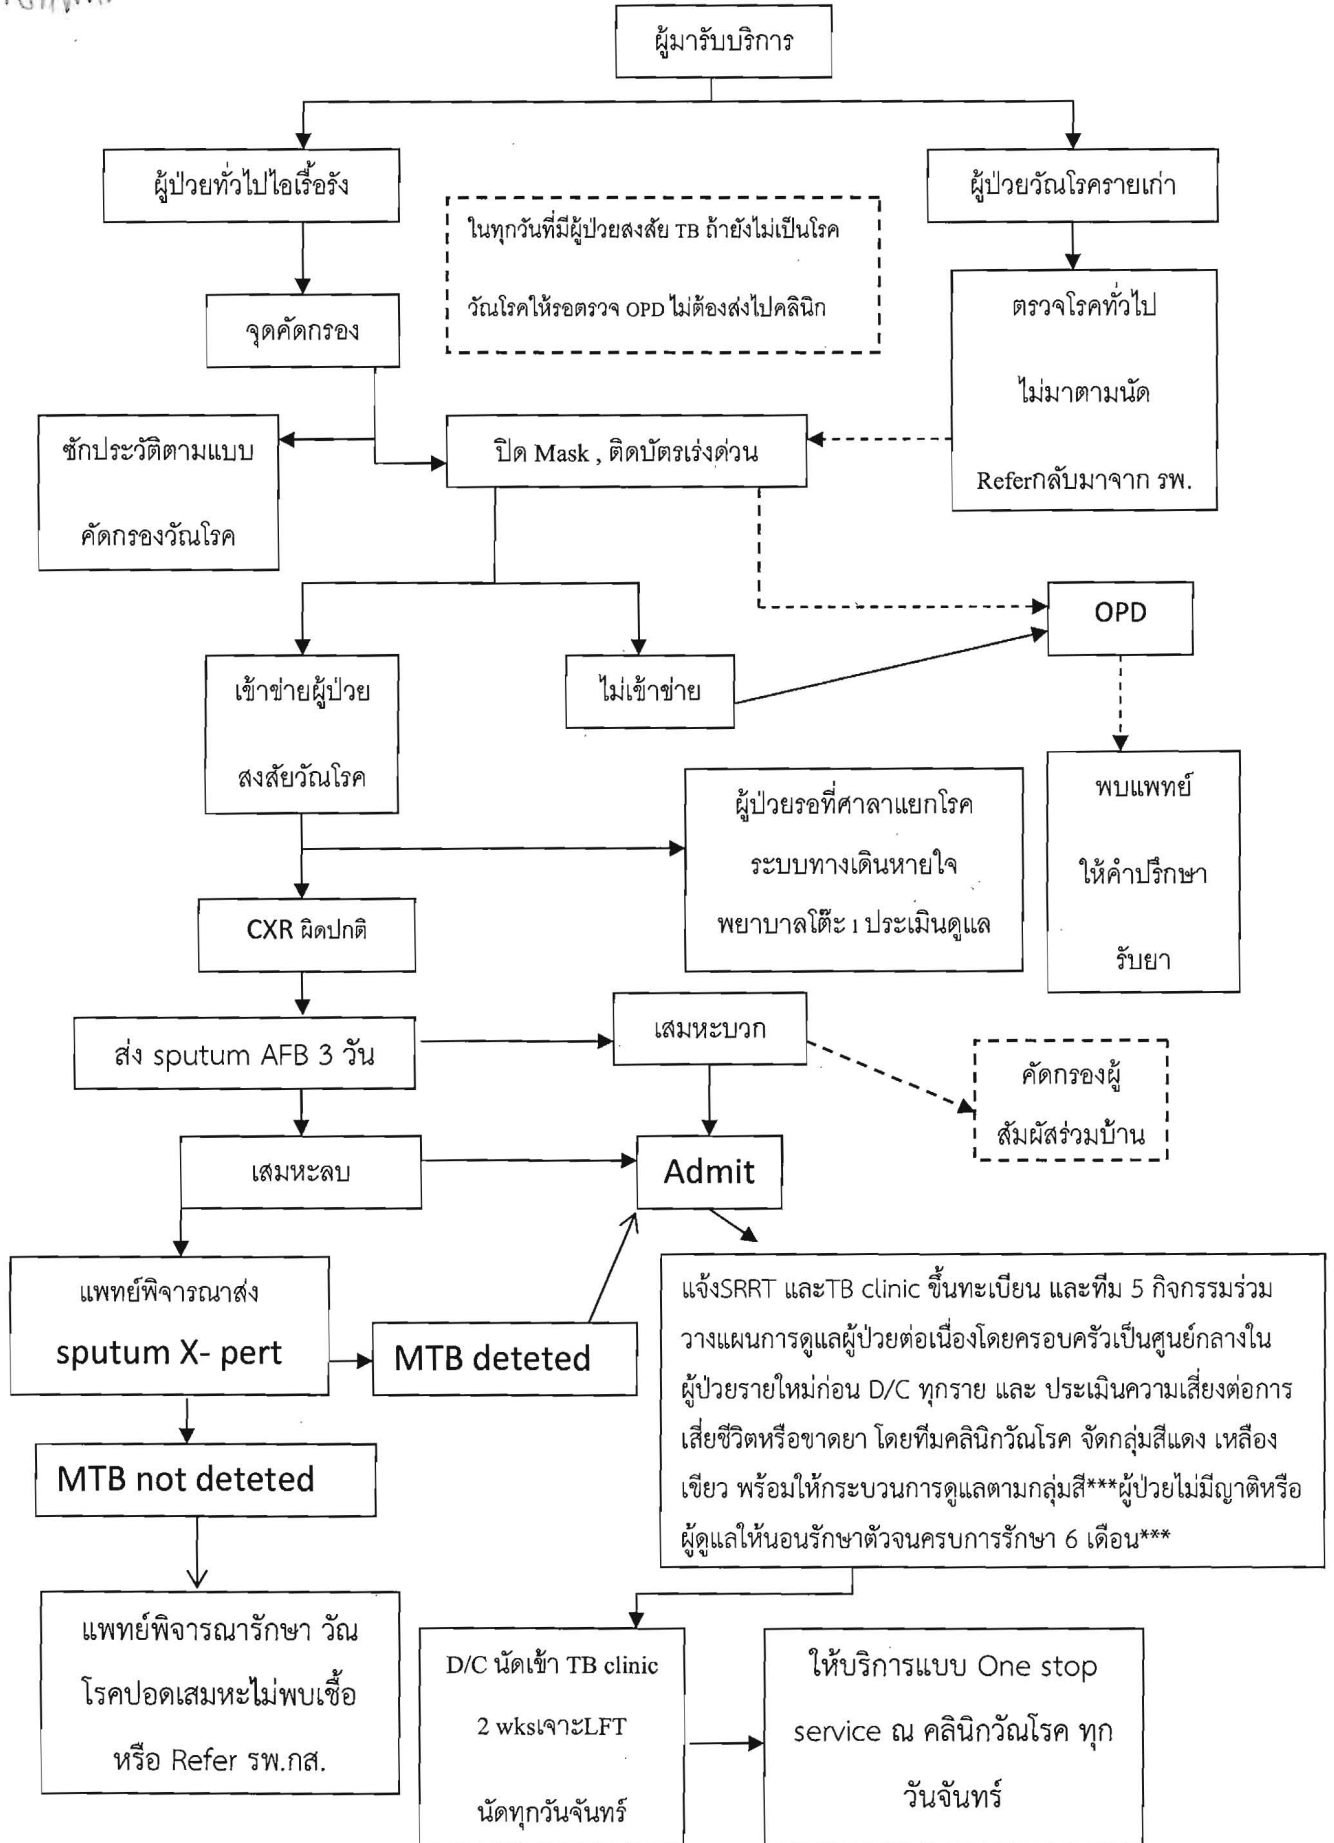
ผู้มารับบริการ

ผู้ป่วยทั่วไปไอเรื้อรัง

ในทุกวันที่มีผู้ป่วยสงสัย TB ถ้ายังไม่เป็นโรควัณโรคให้รอตรวจ OPD ไม่ต้องส่งไปคลินิก

ผู้ป่วยวัณโรครายเก่า

จุดคัดกรอง

ตรวจโรคทั่วไป ไม่มาตามนัด Referกลับมาจาก รพ.

ซักประวัติตามแบบคัดกรองวัณโรค

ปิด Mask , ติดบัตรเร่งด่วน

OPD

เข้าข่ายผู้ป่วยสงสัยวัณโรค

ไม่เข้าข่าย

พบแพทย์ ให้คำปรึกษา รับยา

ผู้ป่วยรอที่ศาลาแยกโรคระบบทางเดินหายใจ พยาบาลโต๊ะ 1 ประเมินดูแล

CXR ผิดปกติ

ส่ง sputum AFB 3 วัน

เสมหะบวก

คัดกรองผู้สัมผัสร่วมบ้าน

เสมหะลบ

Admit

แพทย์พิจารณาส่ง sputum X- pert

MTB deteted

แจ้งSRRT และTB clinic ขึ้นทะเบียน และทีม 5 กิจกรรมร่วมวางแผนการดูแลผู้ป่วยต่อเนื่องโดยครอบครัวเป็นศูนย์กลางในผู้ป่วยรายใหม่ก่อน D/C ทุกราย และ ประเมินความเสี่ยงต่อการเสียชีวิตหรือขาดยา โดยทีมคลินิกวัณโรค จัดกลุ่มสีแดง เหลือง เขียว พร้อมให้กระบวนการดูแลตามกลุ่มสี***ผู้ป่วยไม่มีญาติหรือผู้ดูแลให้นอนรักษาตัวจนครบการรักษา 6 เดือน***

MTB not deteted

แพทย์พิจารณารักษา วัณโรคปอดเสมหะไม่พบเชื้อ หรือ Refer รพ.กส.

D/C นัดเข้า TB clinic 2 wksเจาะLFT นัดทุกวันจันทร์

ให้บริการแบบ One stop service ณ คลินิกวัณโรค ทุกวันจันทร์